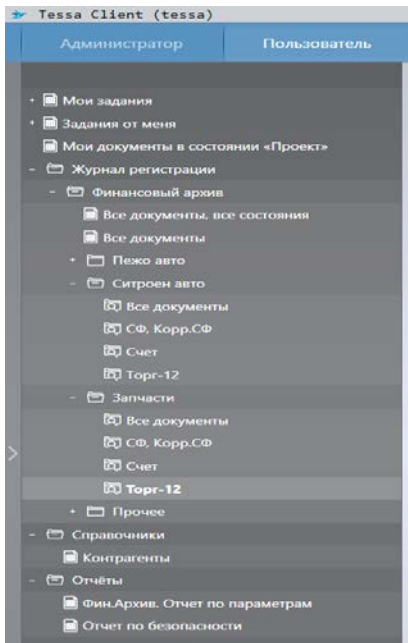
Tessa Client (tessa)

Администратор

Пользователь

+ Мои задания
+ Задания от меня
Мои документы в состоянии «Проект»
− Журнал регистрации
− Финансовый архив
Все документы, все состояния
Все документы
+ Пежо авто
− Ситроен авто
Все документы
СФ, Корр.СФ
Счет
Торг-12
− Запчасти
Все документы
СФ, Корр.СФ
Счет
Торг-12
+ Прочее
− Справочники
Контрагенты
− Отчёты
Фин.Архив. Отчет по параметрам
Отчет по безопасности